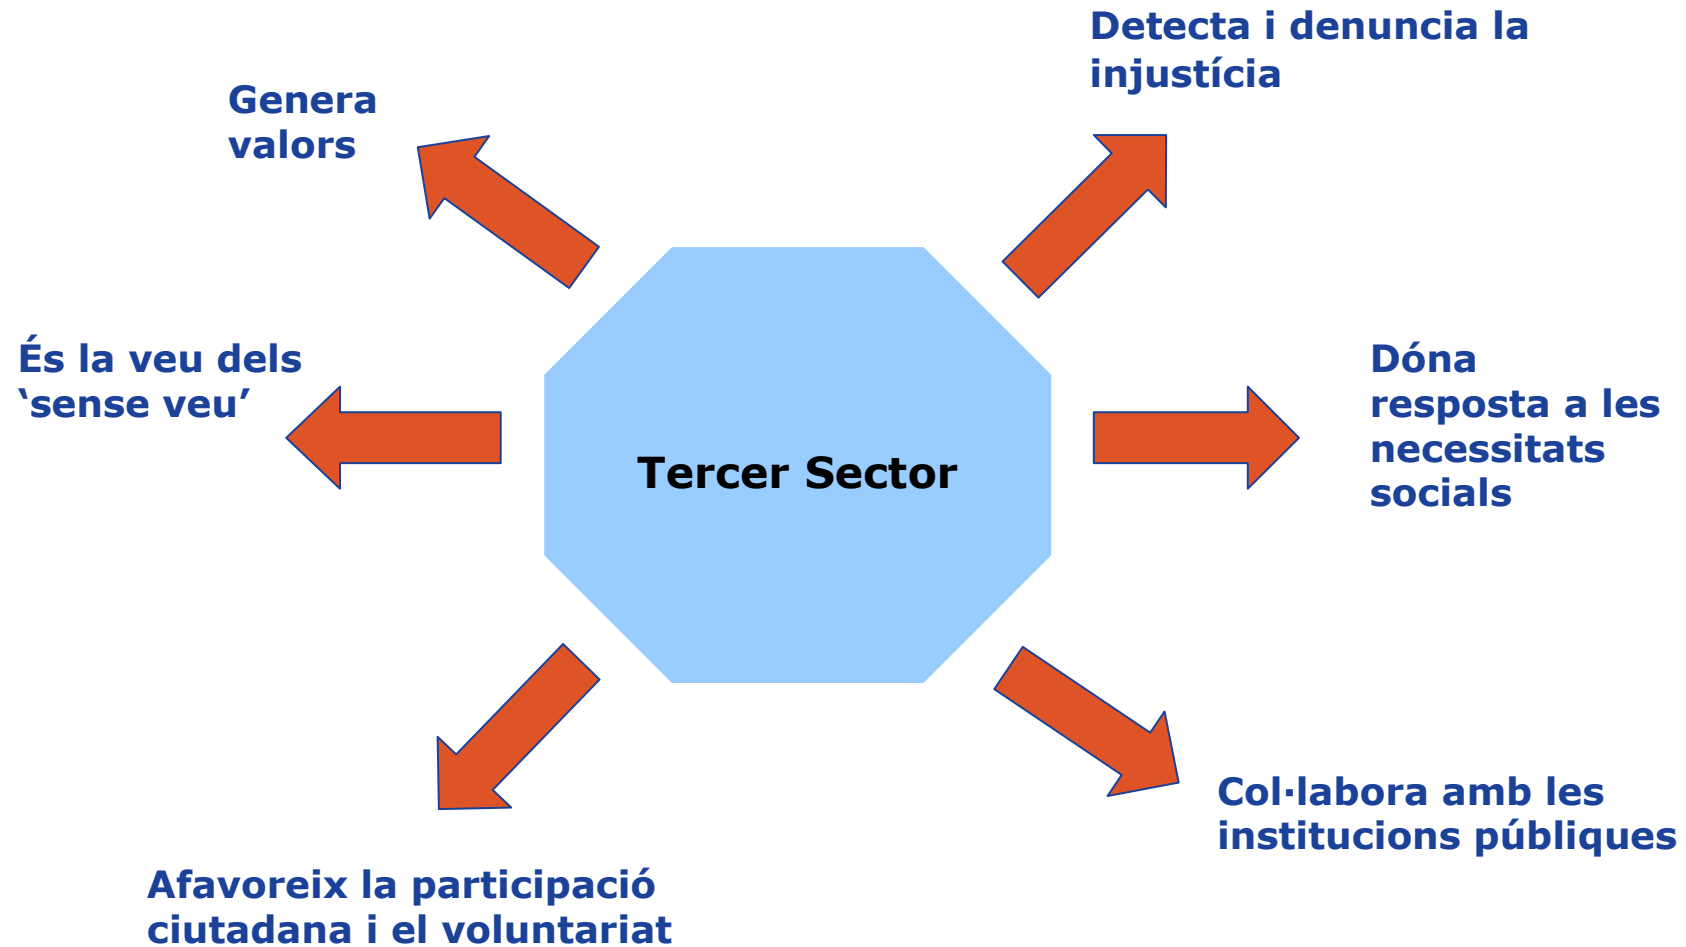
Genera valors

Detecta i denuncia la injustícia

És la veu dels 'sense veu'

Tercer Sector

Dóna resposta a les necessitats socials

Afavoreix la participació ciutadana i el voluntariat

Col·labora amb les institucions públiques